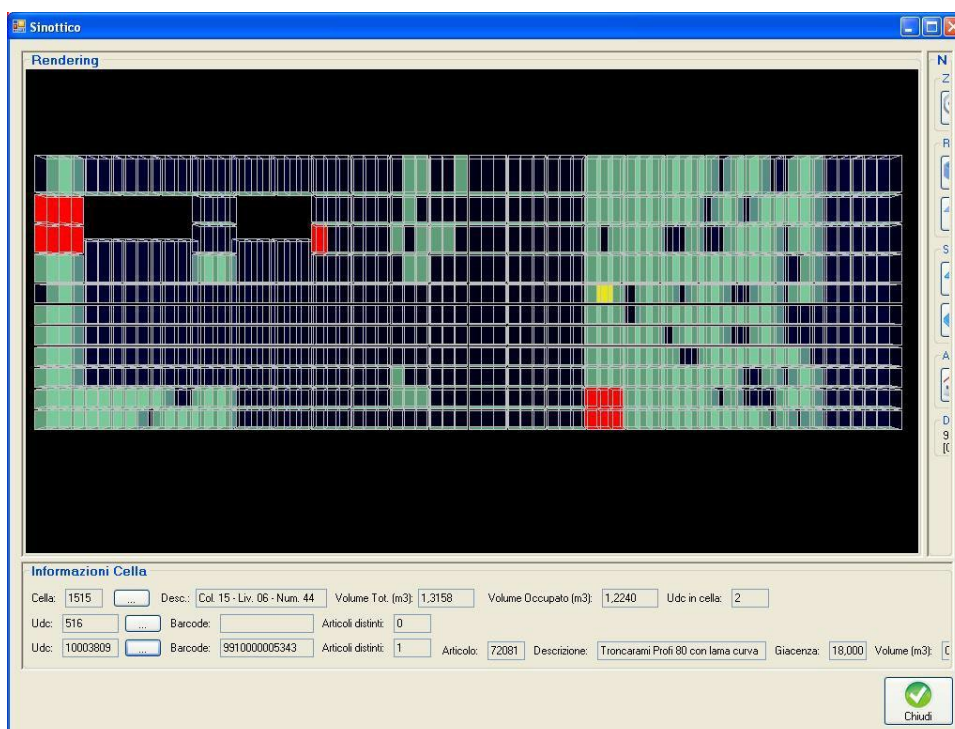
Sinottico

Rendering

N
Z
R
S
A
D
9
[(

Informazioni Cella

Cella: 1515 ... Desc.: Col. 15 - Liv. 06 - Num. 44 Volume Tot. (m3): 1,3158 Volume Occupato (m3): 1,2240 Udc in cella: 2

Udc: 516 ... Barcode: Articoli distinti: 0

Udc: 10003809 ... Barcode: 9910000005343 Articoli distinti: 1 Articolo: 72081 Descrizione: Troncarami Profi 80 con lama curva Giacenza: 18,000 Volume (m3): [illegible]

Chiudi